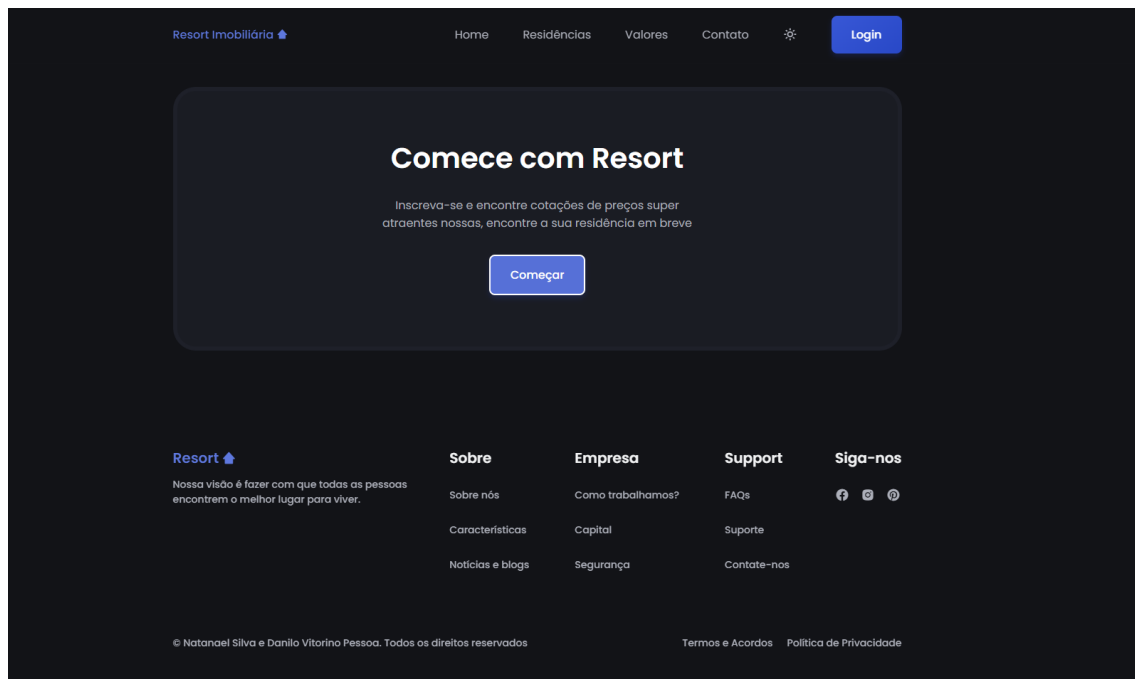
Resort Imobiliária

Home Residências Valores Contato

Login

Comece com Resort

Inscreva-se e encontre cotações de preços super atraentes nossas, encontre a sua residência em breve

Começar

Resort

Nossa visão é fazer com que todas as pessoas encontrem o melhor lugar para viver.

Sobre

Sobre nós

Características

Notícias e blogs

Empresa

Como trabalhamos?

Capital

Segurança

Support

FAQs

Suporte

Contate-nos

Siga-nos

© Natanael Silva e Danilo Vitorino Pessoa. Todos os direitos reservados

Termos e Acordos Política de Privacidade